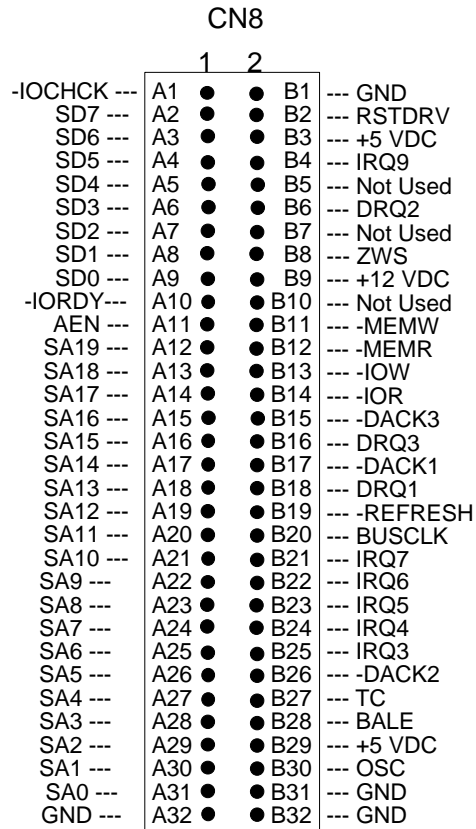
CN8

1 2

-IOCHCK --- A1 B1 --- GND
SD7 --- A2 B2 --- RSTDRV
SD6 --- A3 B3 --- +5 VDC
SD5 --- A4 B4 --- IRQ9
SD4 --- A5 B5 --- Not Used
SD3 --- A6 B6 --- DRQ2
SD2 --- A7 B7 --- Not Used
SD1 --- A8 B8 --- ZWS
SD0 --- A9 B9 --- +12 VDC
-IORDY--- A10 B10 --- Not Used
AEN --- A11 B11 --- -MEMW
SA19 --- A12 B12 --- -MEMR
SA18 --- A13 B13 --- -IOW
SA17 --- A14 B14 --- -IOR
SA16 --- A15 B15 --- -DACK3
SA15 --- A16 B16 --- DRQ3
SA14 --- A17 B17 --- -DACK1
SA13 --- A18 B18 --- DRQ1
SA12 --- A19 B19 --- -REFRESH
SA11 --- A20 B20 --- BUSCLK
SA10 --- A21 B21 --- IRQ7
SA9 --- A22 B22 --- IRQ6
SA8 --- A23 B23 --- IRQ5
SA7 --- A24 B24 --- IRQ4
SA6 --- A25 B25 --- IRQ3
SA5 --- A26 B26 --- -DACK2
SA4 --- A27 B27 --- TC
SA3 --- A28 B28 --- BALE
SA2 --- A29 B29 --- +5 VDC
SA1 --- A30 B30 --- OSC
SA0 --- A31 B31 --- GND
GND --- A32 B32 --- GND